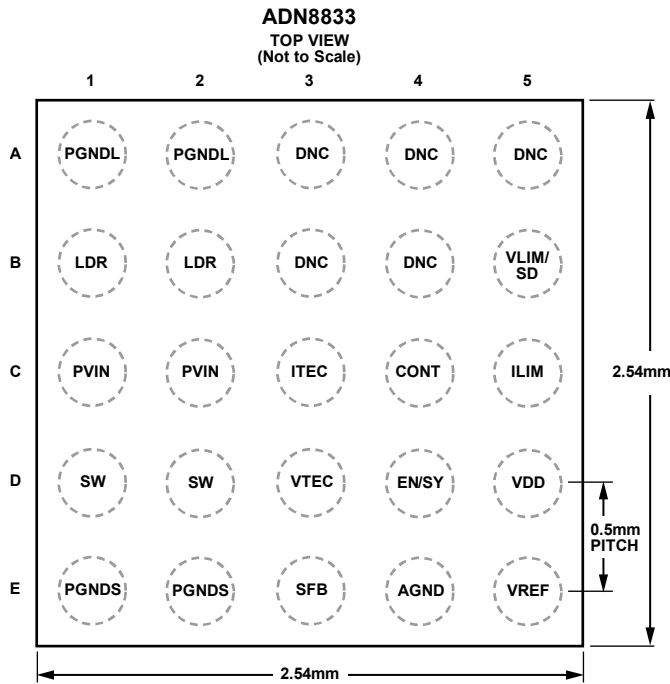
ADN8833
TOP VIEW
(Not to Scale)

|   | 1 | 2 | 3 | 4 | 5 |
|---|---|---|---|---|---|
| A | PGNDL | PGNDL | DNC | DNC | DNC |
| B | LDR | LDR | DNC | DNC | VLIM/SD |
| C | PVIN | PVIN | ITEC | CONT | ILIM |
| D | SW | SW | VTEC | EN/SY | VDD |
| E | PGNDS | PGNDS | SFB | AGND | VREF |

2.54mm

0.5mm PITCH

2.54mm